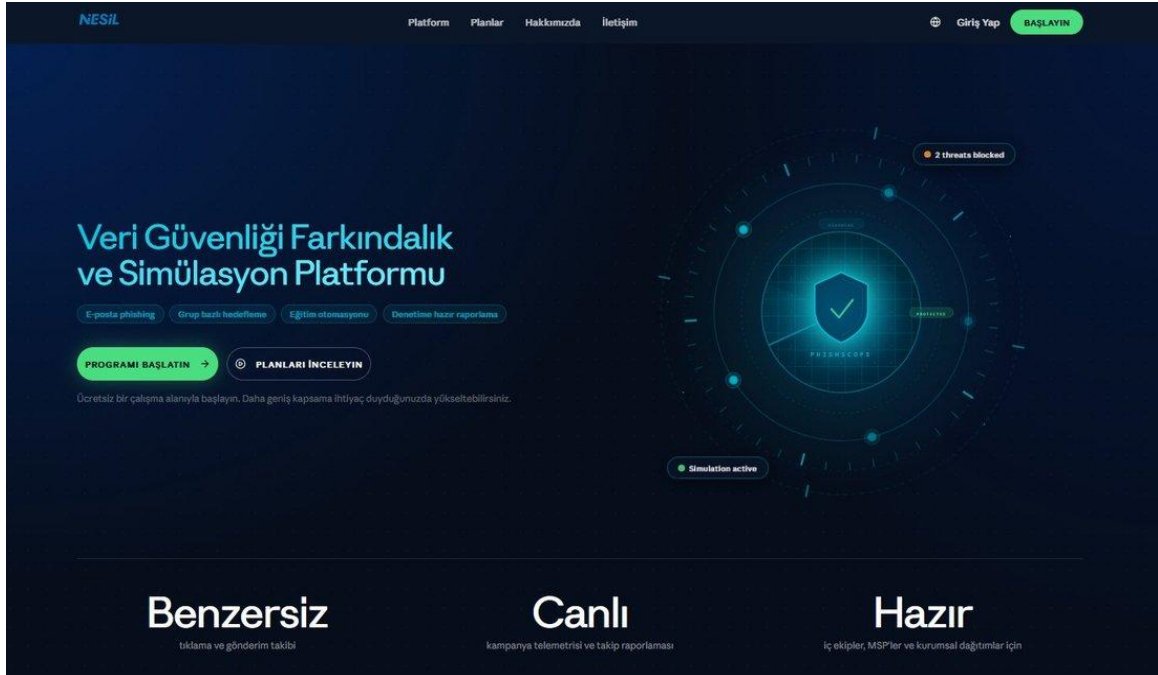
NESIL

Platform Planlar Hakkımızda İletişim

Giriş Yap BAŞLAYIN

Veri Güvenliği Farkındalık ve Simülasyon Platformu

E-posta phishing Grup bazlı hedefleme Eğitim otomasyonu Denetime hazır raporlama

PROGRAMI BAŞLATIN →

PLANLARI İNCELEYIN

Ücretsiz bir çalışma alanıyla başlayın. Daha geniş kapsama ihtiyaç duyduğunuzda yükseltebilirsiniz.

2 threats blocked

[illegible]

PROTECTED

PHISHSCOPE

Simulation active

Benzersiz
tıklama ve gönderim takibi

Canlı
kampanya telemetrisi ve takip raporlaması

Hazır
iç ekipler, MSP'ler ve kurumsal dağıtımlar için